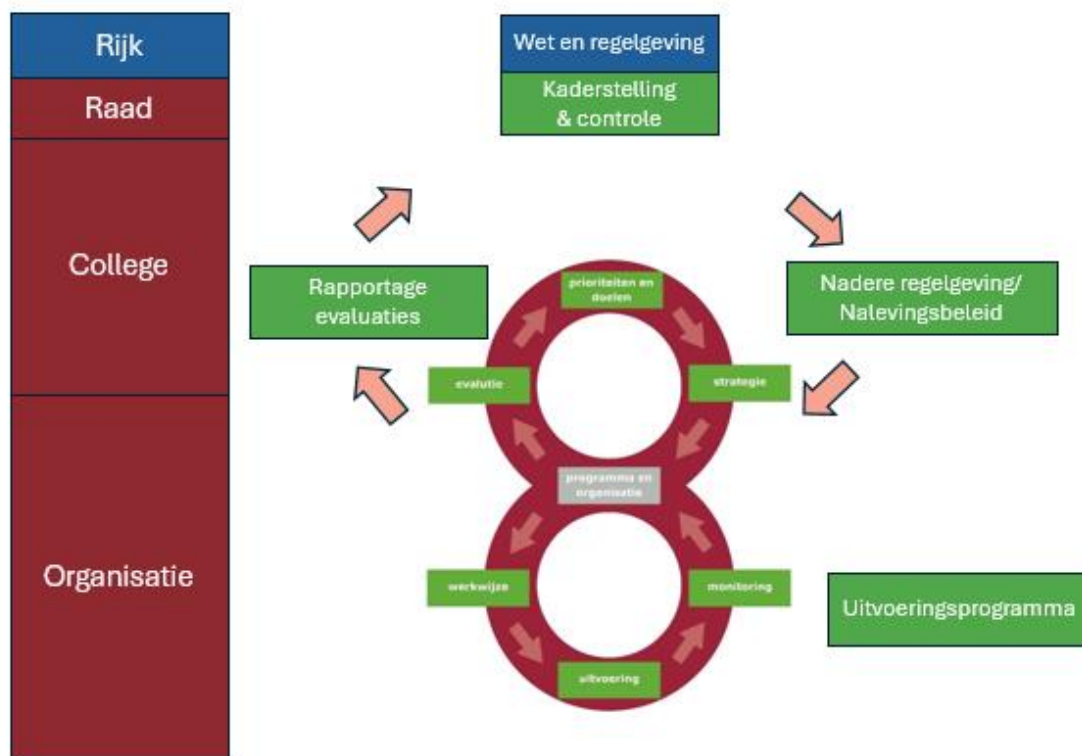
Rijk
Raad
College
Organisatie

Wet en regelgeving
Kaderstelling & controle

Rapportage evaluaties

Nadere regelgeving/ Nalevingsbeleid

prioriteiten en doelen
strategie
evalutie
programma en organisatie
werkwijze
monitoring
uitvoering

Uitvoeringsprogramma